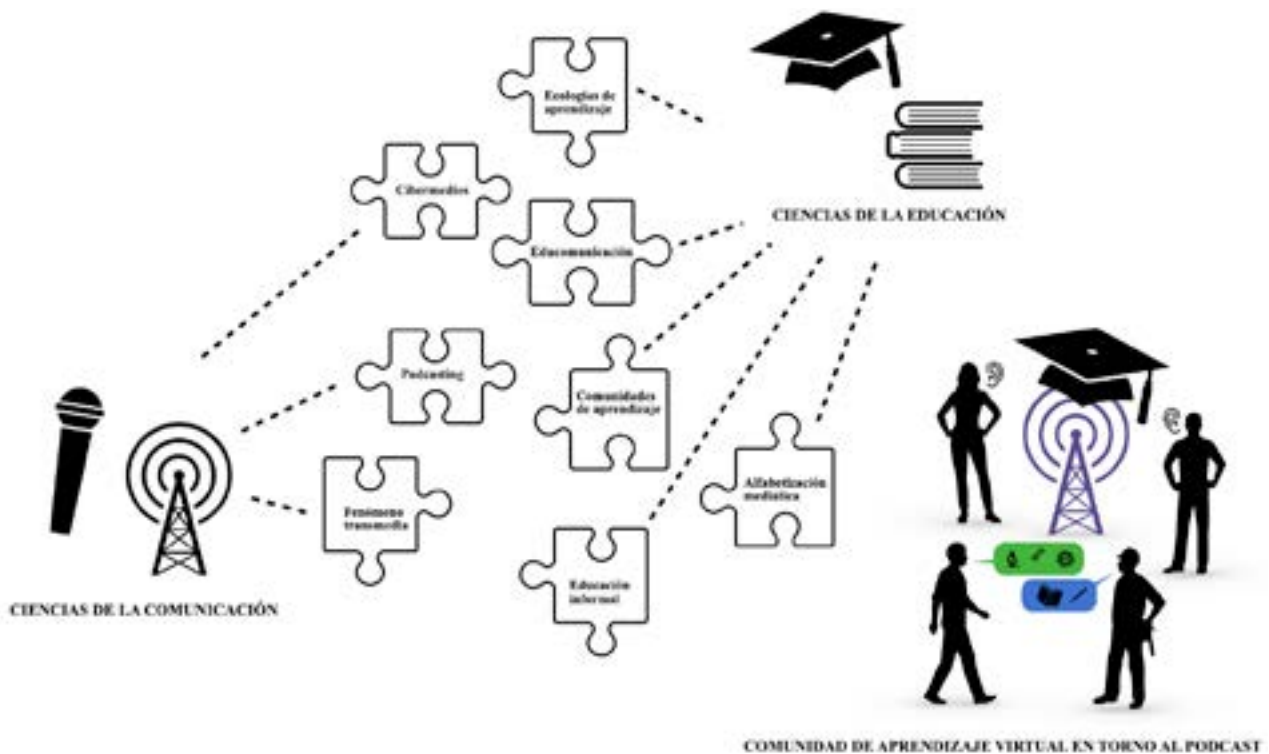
Ecologías de aprendizaje

CIENCIAS DE LA EDUCACIÓN

Cibermedios

Educomunicación

Podcasting

Comunidades de aprendizaje

Alfabetización mediática

Fenómeno transmedia

Educación informal

CIENCIAS DE LA COMUNICACIÓN

COMUNIDAD DE APRENDIZAJE VIRTUAL EN TORNO AL PODCAST